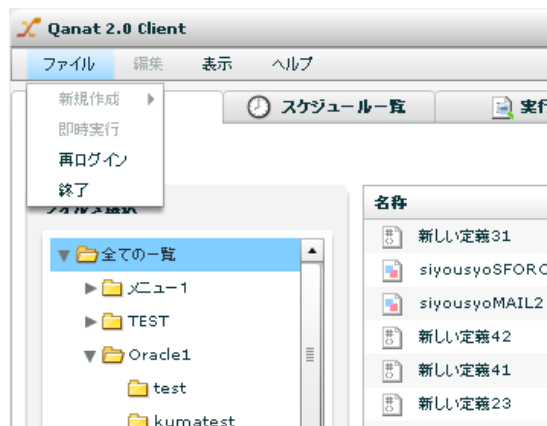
Qanat 2.0 Client

ファイル 編集 表示 ヘルプ

新規作成
即時実行
再ログイン
終了

スケジュール一覧
実行

フォルダ選択

全ての一覧
メニュー1
TEST
Oracle1
test
kumatest

名称
新しい定義31
siyousyoSFORC
siyousyoMAIL2
新しい定義42
新しい定義41
新しい定義23